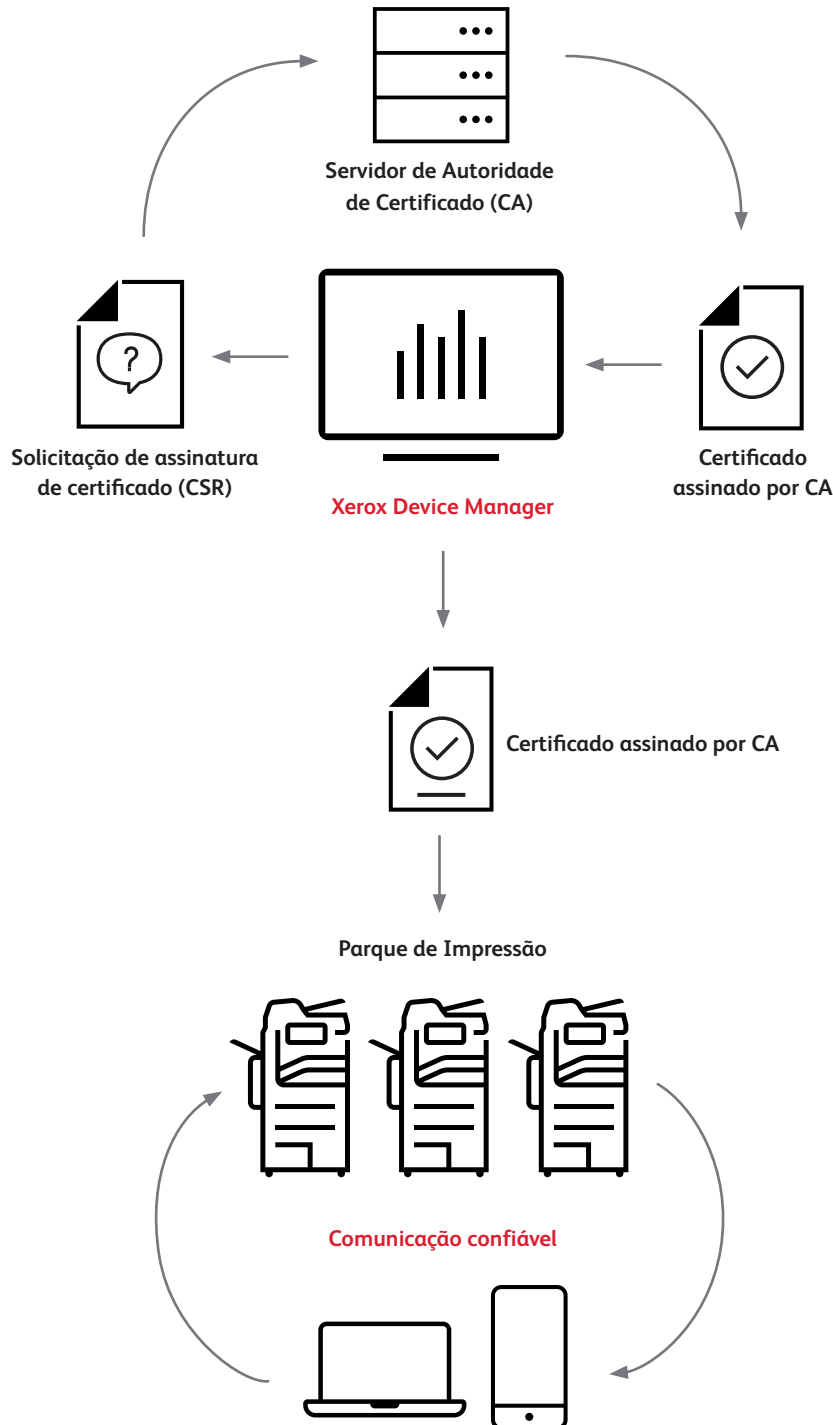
Servidor de Autoridade de Certificado (CA)

Solicitação de assinatura de certificado (CSR)

Xerox Device Manager

Certificado assinado por CA

Certificado assinado por CA

Parque de Impressão

Comunicação confiável